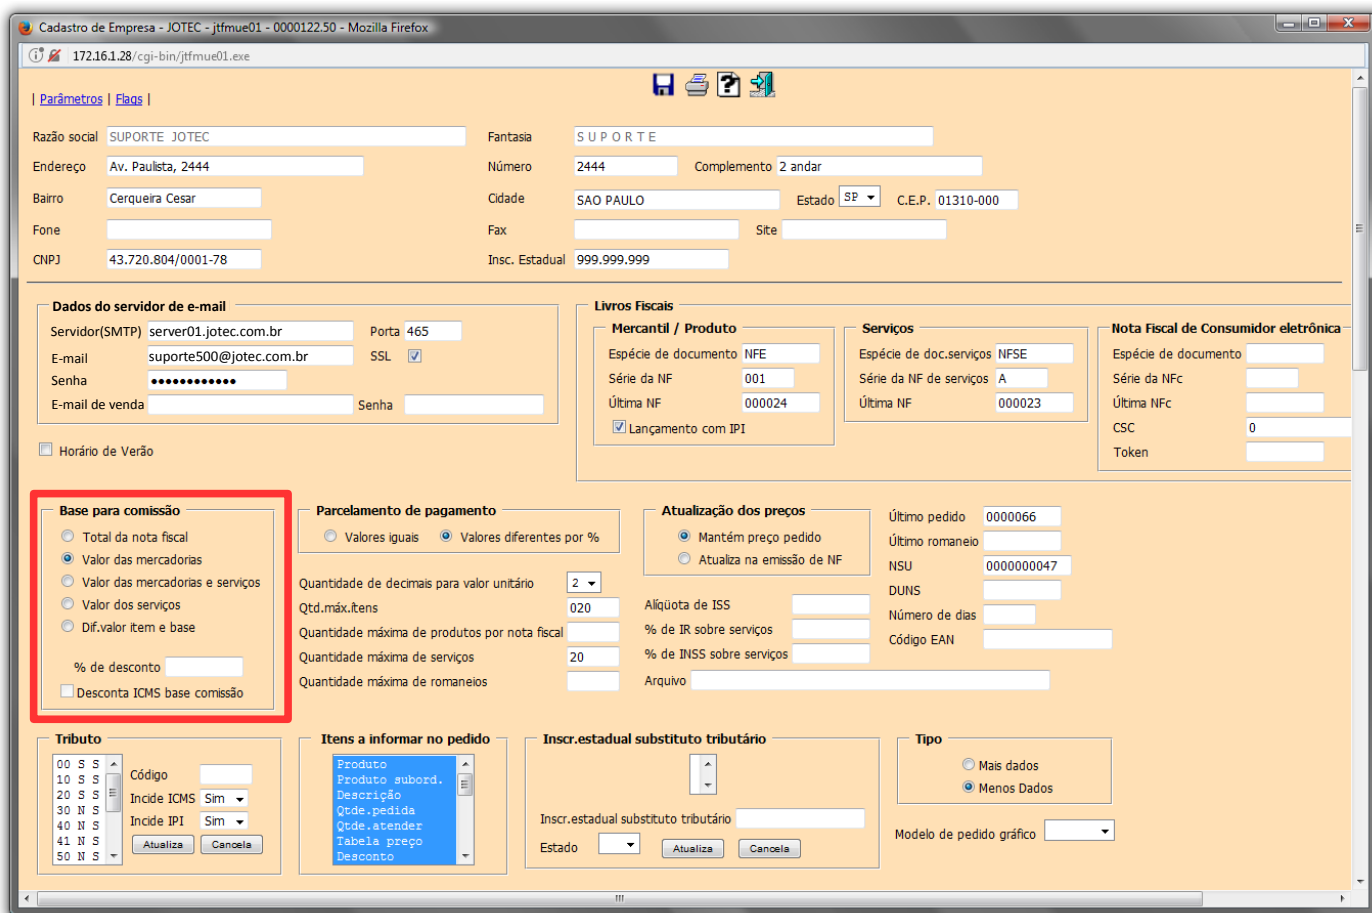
Cadastro de Empresa - JOTEC - jtfmue01 - 0000122.50 - Mozilla Firefox

172.16.1.28/cgi-bin/jtfmue01.exe

| Parâmetros | Flags |

Razão social SUPORTE JOTEC
Fantasia SUPORTE
Endereço Av. Paulista, 2444
Número 2444
Complemento 2 andar
Bairro Cerqueira Cesar
Cidade SAO PAULO
Estado SP
C.E.P. 01310-000
Fone
Fax
Site
CNPJ 43.720.804/0001-78
Insc. Estadual 999.999.999

Dados do servidor de e-mail
Servidor(SMTP) server01.jotec.com.br
Porta 465
E-mail suporte500@jotec.com.br
SSL
Senha ••••••••••••
E-mail de venda
Senha

Horário de Verão

Livros Fiscais
Mercantil / Produto
Espécie de documento NFE
Série da NF 001
Última NF 000024
Lançamento com IPI

Serviços
Espécie de doc.serviços NFSE
Série da NF de serviços A
Última NF 000023

Nota Fiscal de Consumidor eletrônica
Espécie de documento
Série da NFc
Última NFc
CSC 0
Token

Base para comissão
Total da nota fiscal
Valor das mercadorias
Valor das mercadorias e serviços
Valor dos serviços
Dif.valor item e base
% de desconto
Desconta ICMS base comissão

Parcelamento de pagamento
Valores iguais
Valores diferentes por %

Quantidade de decimais para valor unitário 2
Qtd.máx.itens 020
Quantidade máxima de produtos por nota fiscal
Quantidade máxima de serviços 20
Quantidade máxima de romaneios

Atualização dos preços
Mantém preço pedido
Atualiza na emissão de NF

Alíquota de ISS
% de IR sobre serviços
% de INSS sobre serviços
Arquivo

Último pedido 0000066
Último romaneio
NSU 0000000047
DUNS
Número de dias
Código EAN

Tributo
00 S S
10 S S
20 S S
30 N S
40 N S
41 N S
50 N S
Código
Incide ICMS Sim
Incide IPI Sim
Atualiza
Cancela

Itens a informar no pedido
Produto
Produto subord.
Descrição
Qtde.pedida
Qtde.atender
Tabela preço
Desconto

Inscr.estadual substituto tributário
Inscr.estadual substituto tributário
Estado
Atualiza
Cancela

Tipo
Mais dados
Menos Dados

Modelo de pedido gráfico